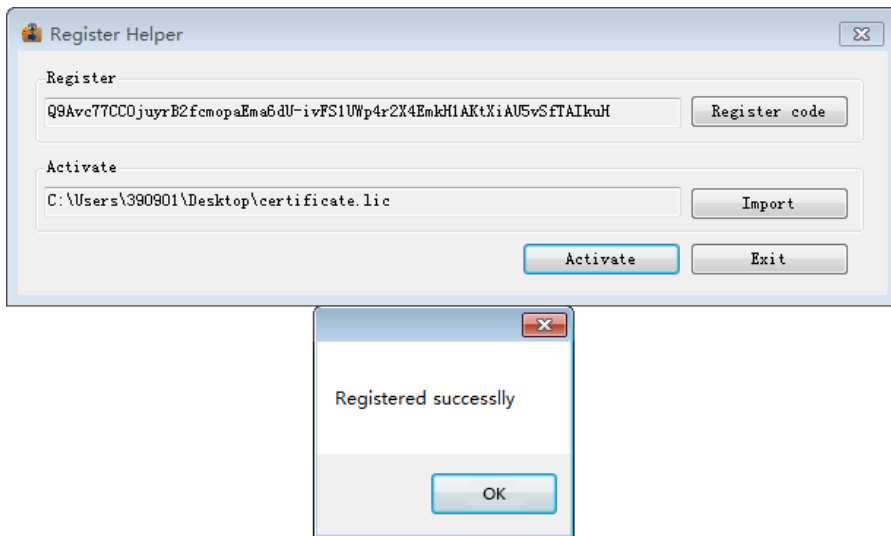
Register Helper

Register

Q9Avc77CCOjuyrB2fcmopaEma6dU-ivFS1UWp4r2X4EmkH1AKtXiAU5vSfTAIkuH

Register code

Activate

C:\Users\390901\Desktop\certificate.lic

Import

Activate

Exit

Registered successlly

OK